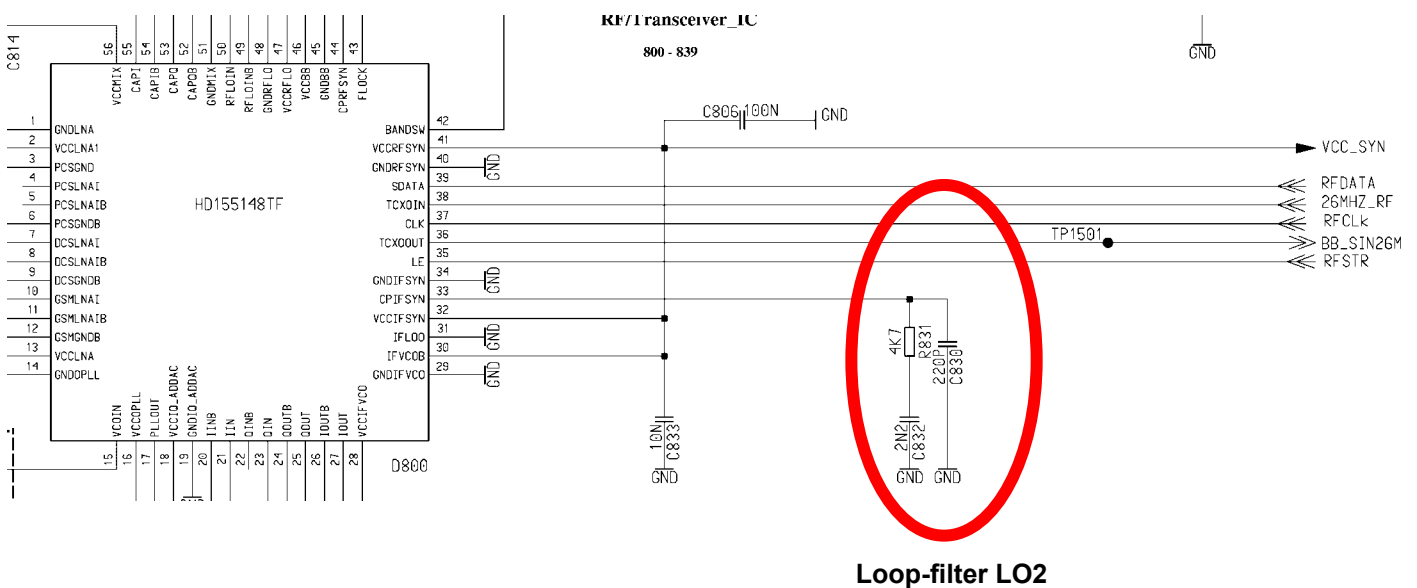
RF/Transceiver_IC

800 - 839

C814

56 55 54 53 52 51 50 49 48 47 46 45 44 43

VCCMIX CAPI CAPIB CAPQ CAPQB GNDMIX RFLOIN RFLOINB GNDRFLO VCCRFLO VCCBB GNDBB CPRFSYN FLOCK

1 GNDLNA
2 VCCLNA1
3 PCSGND
4 PCSLNAI
5 PCSLNAIB
6 PCSGNDB
7 DCSLNAI
8 DCSLNAIB
9 DCSGNDB
10 GSMLNAI
11 GSMLNAIB
12 GSMGNDB
13 VCCLNA
14 GNDOPLL

HD155148TF

BANDSW 42
VCCRFSYN 41
GNDRFSYN 40
SDATA 39
TCXOIN 38
CLK 37
TCXOOUT 36
LE 35
GNDIFSYN 34
CPIFSYN 33
VCCIFSYN 32
IFLOO 31
IFVCOB 30
GNDIFVCO 29

VCOIN VCCOPLL PLLOUT VCCIQ_ADDAC GNDIQ_ADDAC IINB IIN QINB QIN QOUTB QOUT IOUTB IOUT VCCIFVCO

15 16 17 18 19 20 21 22 23 24 25 26 27 28

D800

GND

C806 100N GND

GND GND GND GND GND

VCC_SYN
RFDATA
26MHZ_RF
RFCLk
TP1501
BB_SIN26M
RFSTR

4K7 R831
220P C830
10N C833
2N2 C832
GND GND GND

Loop-filter LO2